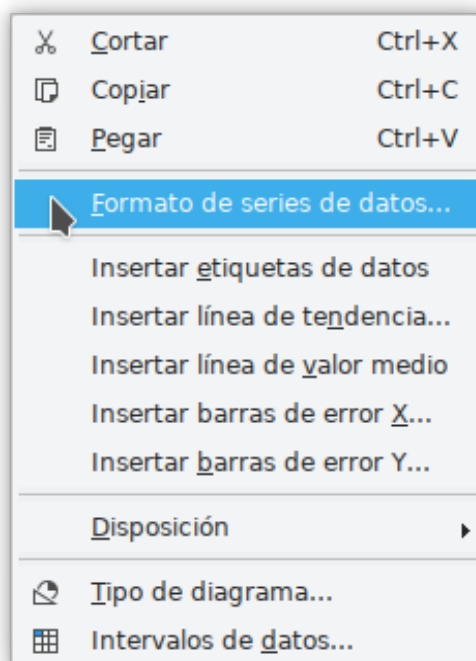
Cortar Ctrl+X
Copiar Ctrl+C
Pegar Ctrl+V

Formato de series de datos...

Insertar etiquetas de datos
Insertar línea de tendencia...
Insertar línea de valor medio
Insertar barras de error X...
Insertar barras de error Y...

Disposición

Tipo de diagrama...
Intervalos de datos...